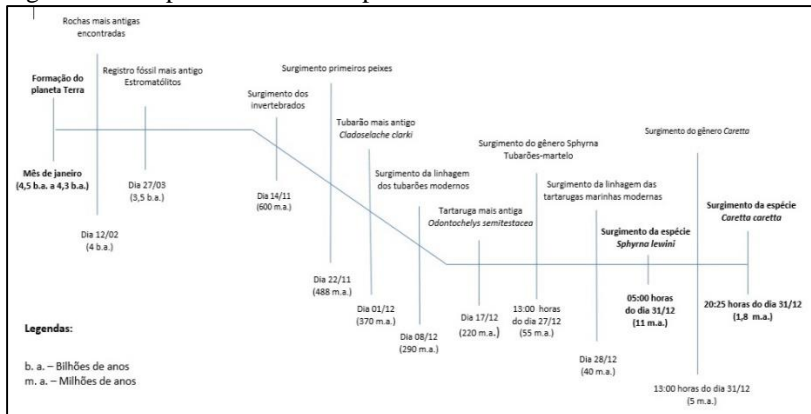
Rochas mais antigas encontradas

Formação do planeta Terra

Registro fóssil mais antigo Estromatólitos

Surgimento primeiros peixes

Surgimento dos invertebrados

Tubarão mais antigo *Cladoselache clarki*

Surgimento do gênero Sphyrna Tubarões-martelo

Surgimento do gênero *Caretta*

Surgimento da linhagem dos tubarões modernos

Surgimento da linhagem das tartarugas marinhas modernas

Tartaruga mais antiga *Odontochelys semitestacea*

Surgimento da espécie *Sphyrna lewini*

Surgimento da espécie *Caretta caretta*

Mês de janeiro (4,5 b.a. a 4,3 b.a.)

Dia 27/03 (3,5 b.a.)

Dia 12/02 (4 b.a.)

Dia 14/11 (600 m.a.)

Dia 22/11 (488 m.a.)

Dia 01/12 (370 m.a.)

Dia 08/12 (290 m.a.)

Dia 17/12 (220 m.a.)

13:00 horas do dia 27/12 (55 m.a.)

Dia 28/12 (40 m.a.)

05:00 horas do dia 31/12 (11 m.a.)

20:25 horas do dia 31/12 (1,8 m.a.)

13:00 horas do dia 31/12 (5 m.a.)

Legendas:

b. a. – Bilhões de anos
m. a. – Milhões de anos